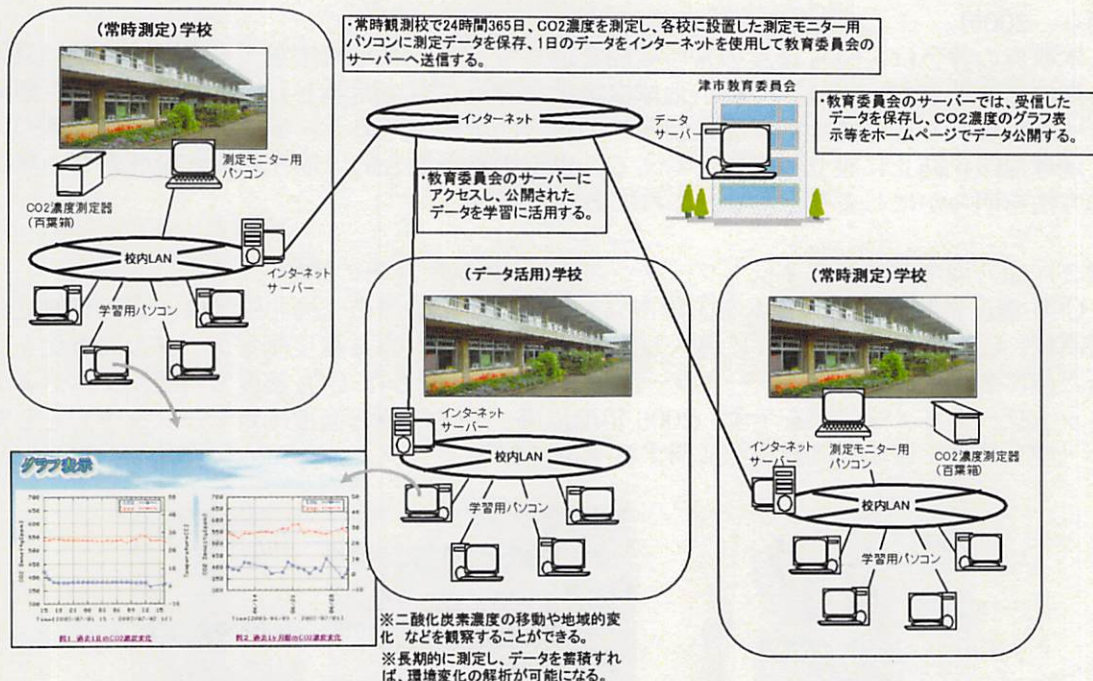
(常時測定)学校

・常時観測校で24時間365日、CO2濃度を測定し、各校に設置した測定モニター用パソコンに測定データを保存、1日のデータをインターネットを使用して教育委員会のサーバーへ送信する。

津市教育委員会

・教育委員会のサーバーでは、受信したデータを保存し、CO2濃度のグラフ表示等をホームページでデータ公開する。

インターネット

データサーバー

測定モニター用パソコン

CO2濃度測定器(百葉箱)

・教育委員会のサーバーにアクセスし、公開されたデータを学習に活用する。

校内LAN

インターネットサーバー

学習用パソコン

(データ活用)学校

(常時測定)学校

インターネットサーバー

校内LAN

学習用パソコン

インターネットサーバー

測定モニター用パソコン

CO2濃度測定器(百葉箱)

校内LAN

学習用パソコン

グラフ表示

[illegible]

例1 過去1日のCO2濃度変化

例2 過去1ヶ月間のCO2濃度変化

※二酸化炭素濃度の移動や地域的変化 などを観察することができる。

※長期的に測定し、データを蓄積すれば、環境変化の解析が可能になる。